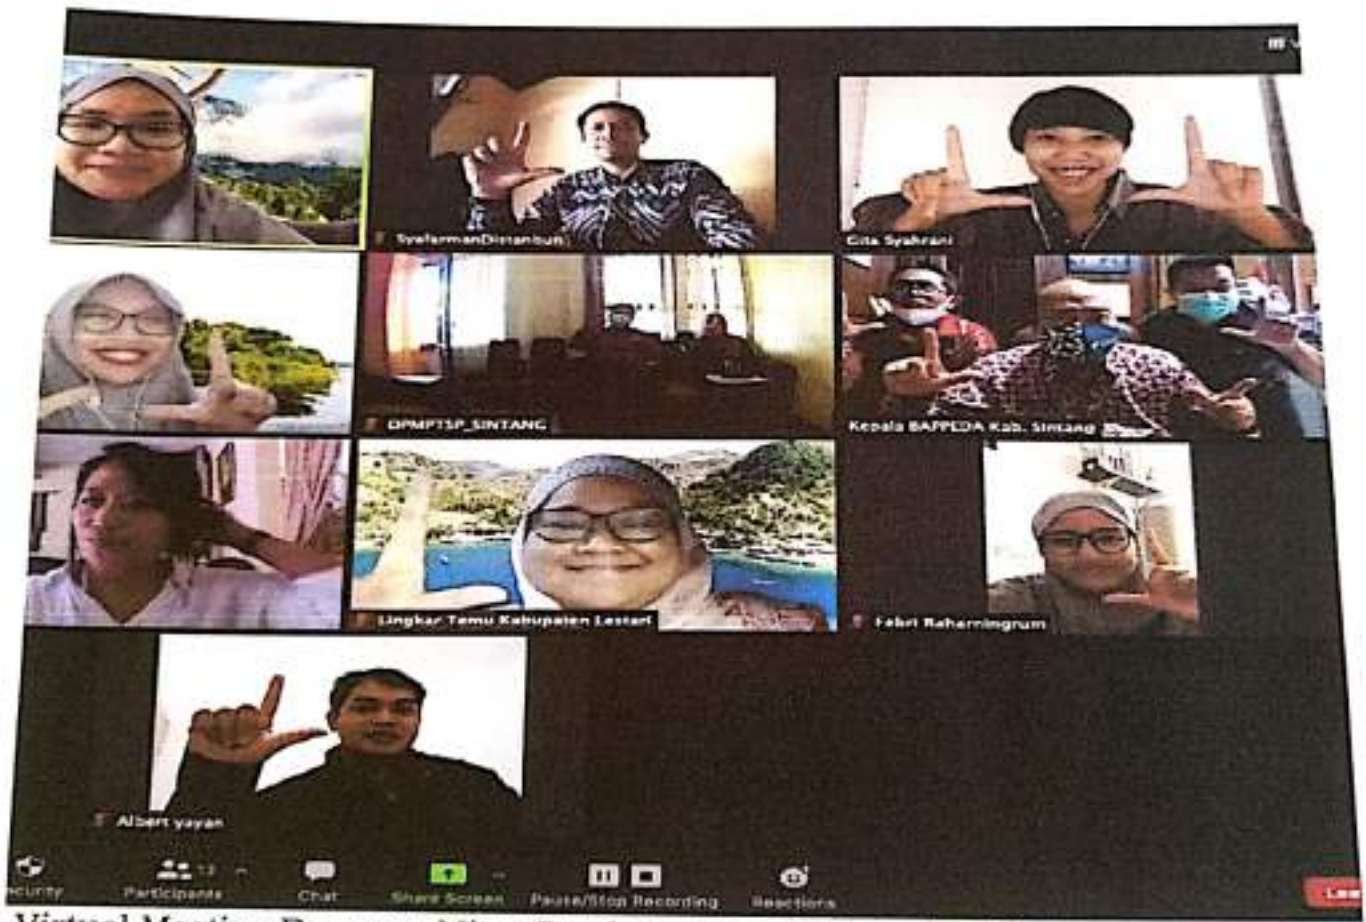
SyafarmanDisnanbun
Cita Syahrani
DPMPTSP_SINTANG
Kepala BAPPEDA Kab. Sintang
Lingkar Temu Kabupaten Lestari
Fabri Raharningrum
Albert yayan
ecurity
Participants 12
Chat
Share Screen
Pause/Stop Recording
Reactions
Lea
Virtual Meeting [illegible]